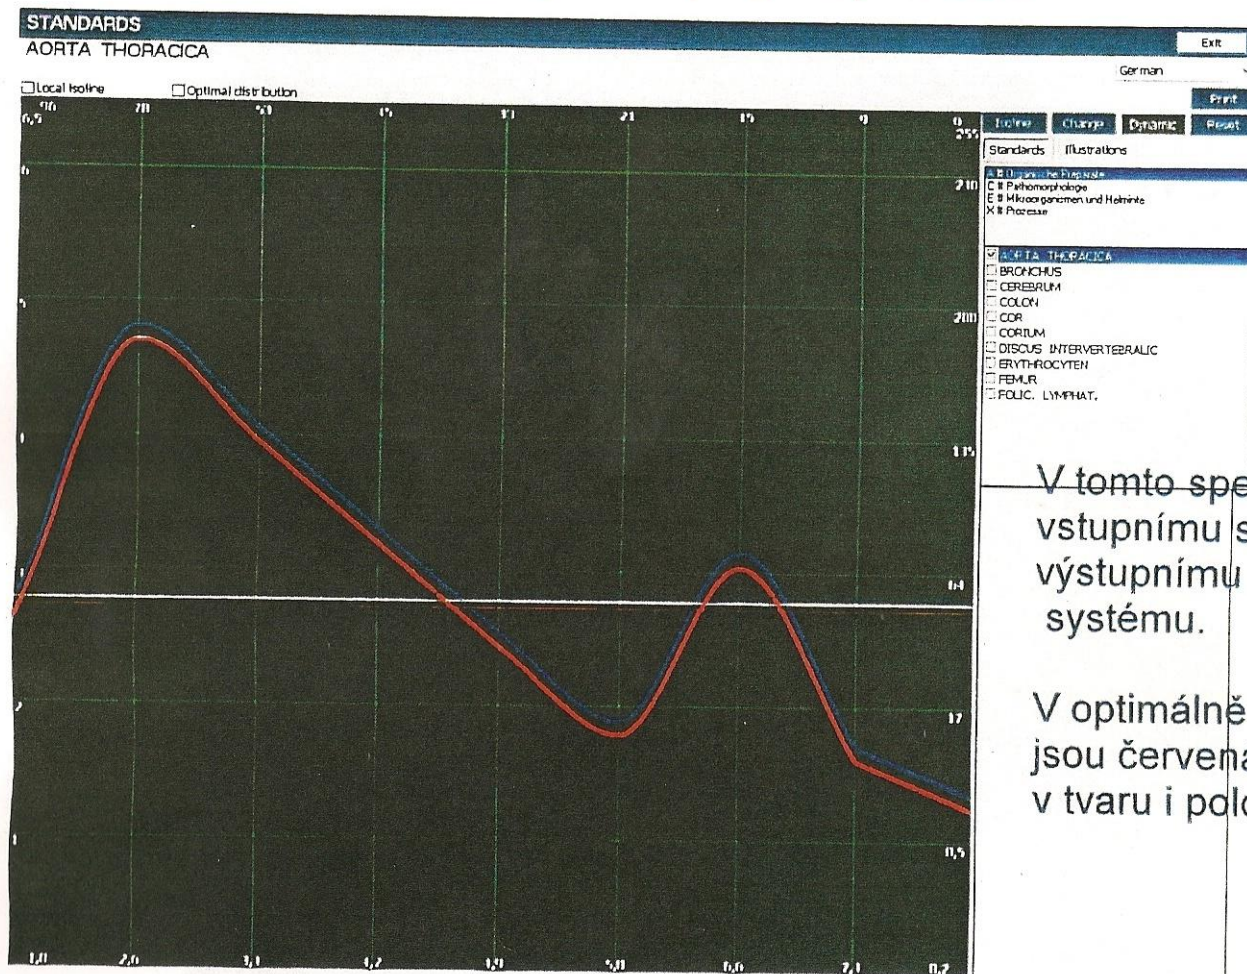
STANDARDS
AORTA THORACICA

Exit

German

Local isoline
Optimal distribution

Print

Isoline Change Dynamic Reset

Standards Illustrations

A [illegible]
C Pathomorphologie
E Mikroorganismen und Helminte
X Prozesse

AORTA THORACICA
BRONCHUS
CEREBRUM
COLON
COR
CORIUM
DISCUS INTERVERTEBRALIC
ERYTHROCYTEN
FEMUR
FOLIC. LYMPHAT.

V tomto spe
vstupnímu s
výstupnímu
systému.

V optimálně
jsou červena
v tvaru i polo

1,0 2,0 3,1 4,2 5,3 5,8 6,6 7,1 8,2